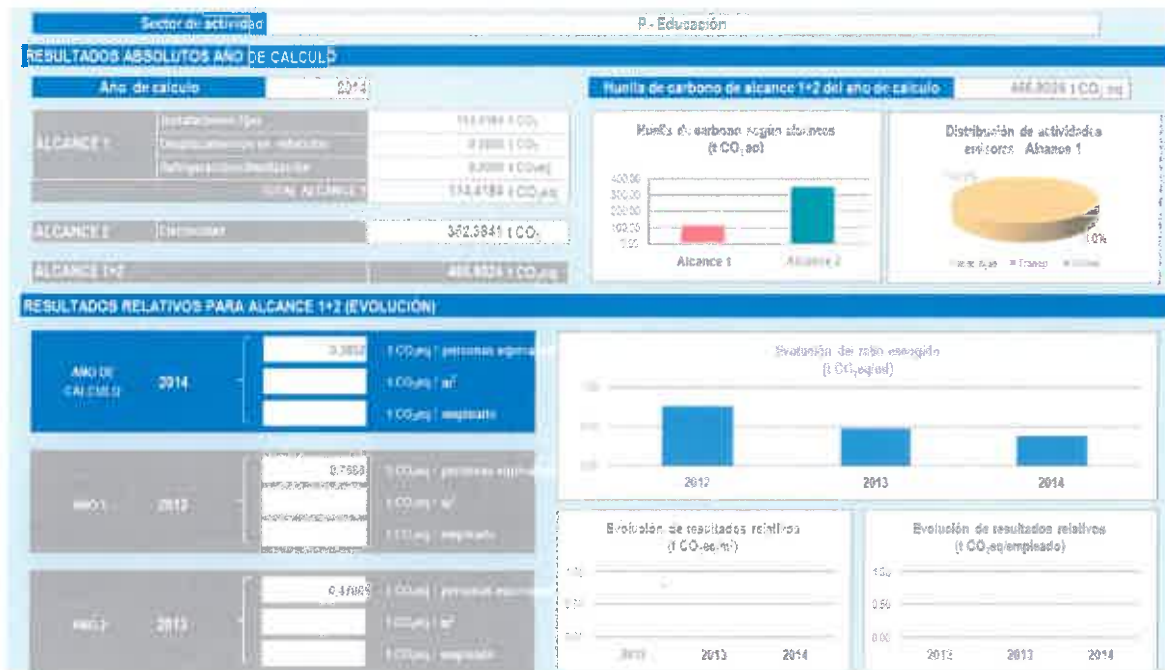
Sector de actividad | P - Educación

RESULTADOS ABSOLUTOS AÑO DE CALCULO

Año de cálculo | 2014

Huella de carbono de alcance 1+2 del año de cálculo | 466,8026 t CO₂ eq

| ALCANCE 1 | Instalaciones fijas | 114,4184 t CO₂ |
|---|---|---|
| | Desplazamientos en vehículos | 0,0000 t CO₂ |
| | Refrigeración/climatización | 0,0000 t CO₂eq |
| | TOTAL ALCANCE 1 | 114,4184 t CO₂eq |

| ALCANCE 2 | Electricidad | 352,3841 t CO₂ |
|---|---|---|
| ALCANCE 1+2 | | 466,8026 t CO₂eq |

Huella de carbono según alcances (t CO₂ eq)

400,00
300,00
200,00
100,00
0,00

Alcance 1
Alcance 2

Distribución de actividades emisoras Alcance 1

100%
0%

Inst. fijas ■ Transp. ■ Refrig.

RESULTADOS RELATIVOS PARA ALCANCE 1+2 (EVOLUCIÓN)

AÑO DE CÁLCULO 2014
0,3852 | t CO₂eq / personas equivalentes
| t CO₂eq / m²
| t CO₂eq / empleado

AÑO 1 2012
0,7568 | t CO₂eq / personas equivalentes
| t CO₂eq / m²
| t CO₂eq / empleado

AÑO 2 2013
0,47009 | t CO₂eq / personas equivalentes
| t CO₂eq / m²
| t CO₂eq / empleado

Evolución del ratio escogido (t CO₂eq/ud)

1,00
0,50
0,00

2012
2013
2014

Evolución de resultados relativos (t CO₂eq/m²)

1,00
0,50
0,00

2012
2013
2014

Evolución de resultados relativos (t CO₂eq/empleado)

1,00
0,50
0,00

2012
2013
2014